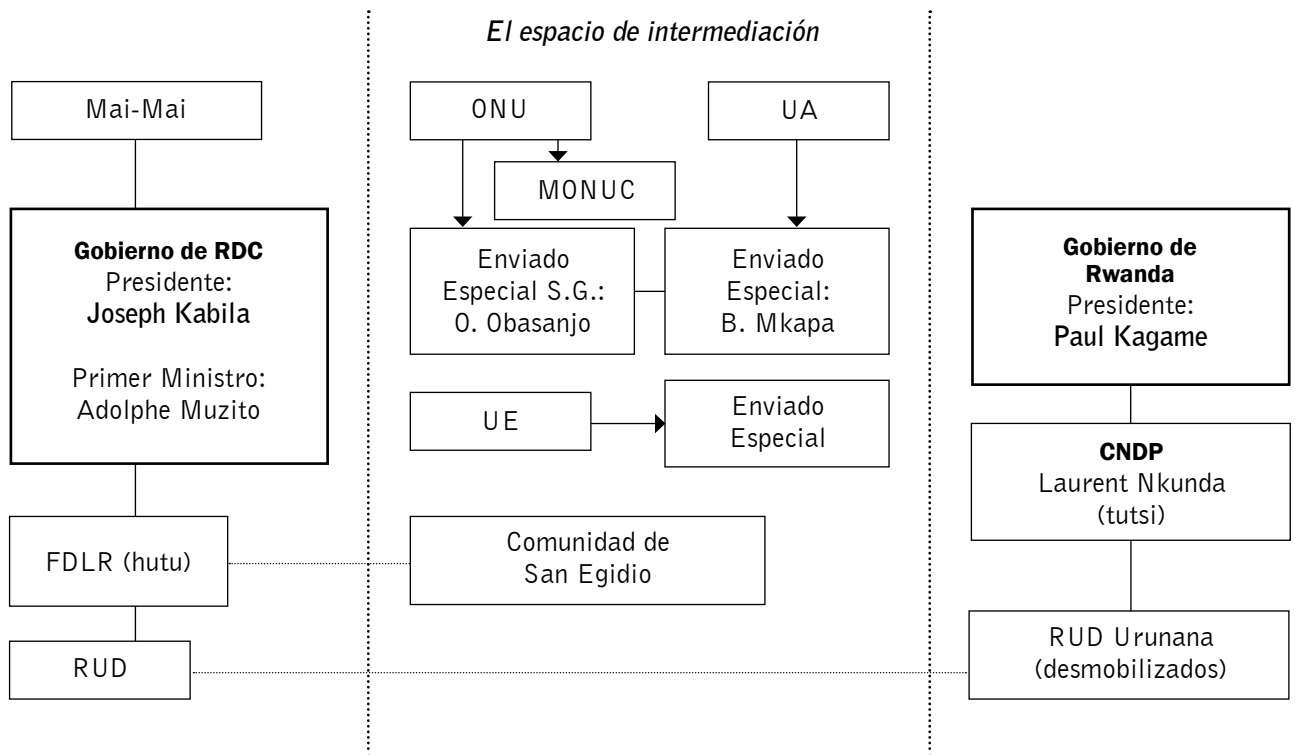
El espacio de intermediación

Mai-Mai

Gobierno de RDC
Presidente:
Joseph Kabila

Primer Ministro:
Adolphe Muzito

FDLR (hutu)

RUD

ONU

UA

MONUC

Enviado Especial S.G.:
O. Obasanjo

Enviado Especial:
B. Mkapa

UE

Enviado Especial

Comunidad de San Egidio

Gobierno de Rwanda
Presidente:
Paul Kagame

CNDP
Laurent Nkunda
(tutsi)

RUD Urunana
(desmobilizados)